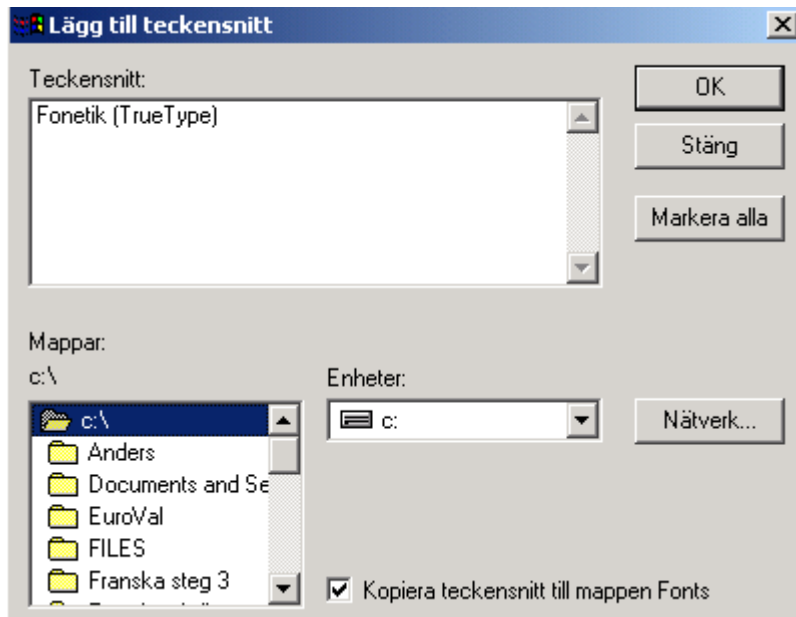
Lägg till teckensnitt

Teckensnitt:

Fonetik (TrueType)

OK

Stäng

Markera alla

Mappar:

c:\

c:\

Anders

Documents and Se

EuroVal

FILES

Franska steg 3

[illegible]

Enheter:

c:

Nätverk...

Kopiera teckensnitt till mappen Fonts